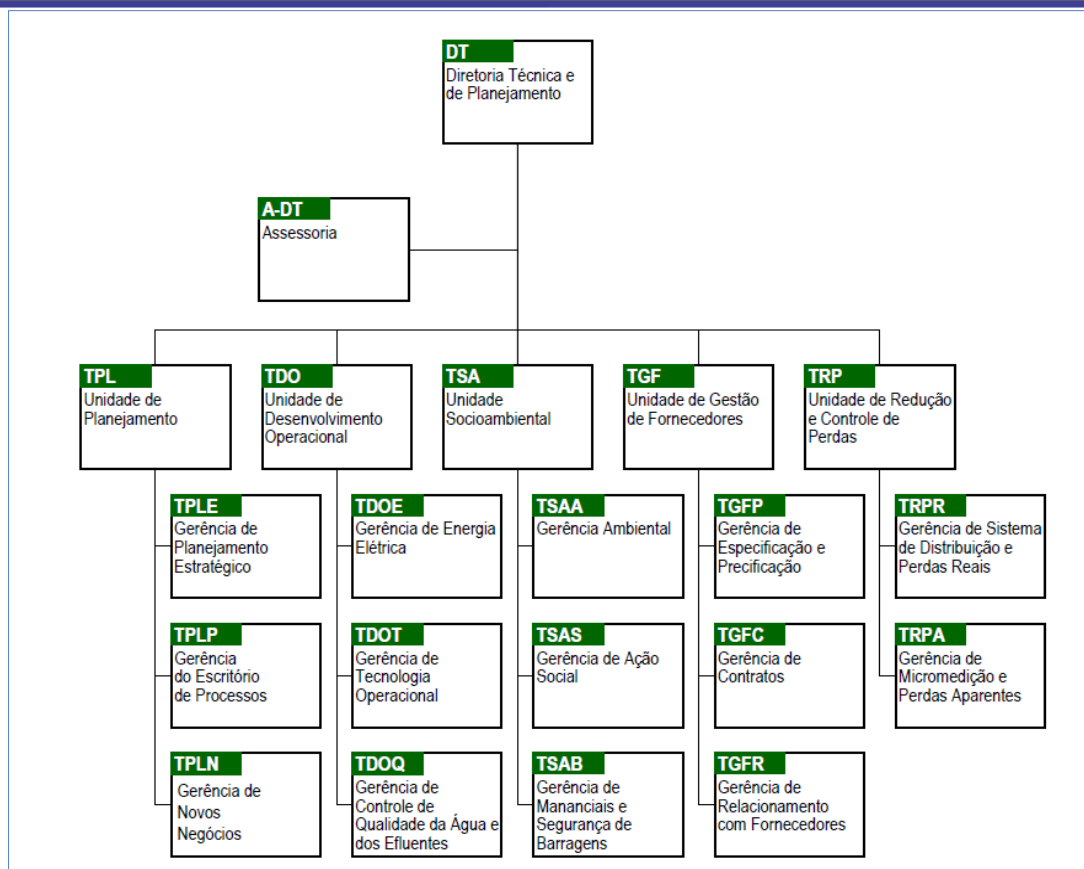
DT
Diretoria Técnica e de Planejamento

A-DT
Assessoria

TPL
Unidade de Planejamento

TDO
Unidade de Desenvolvimento Operacional

TSA
Unidade Socioambiental

TGF
Unidade de Gestão de Fornecedores

TRP
Unidade de Redução e Controle de Perdas

TPLE
Gerência de Planejamento Estratégico

TPLP
Gerência do Escritório de Processos

TPLN
Gerência de Novos Negócios

TDOE
Gerência de Energia Elétrica

TDOT
Gerência de Tecnologia Operacional

TDOQ
Gerência de Controle de Qualidade da Água e dos Efluentes

TSAA
Gerência Ambiental

TSAS
Gerência de Ação Social

TSAB
Gerência de Mananciais e Segurança de Barragens

TGFP
Gerência de Especificação e Precificação

TGFC
Gerência de Contratos

TGFR
Gerência de Relacionamento com Fornecedores

TRPR
Gerência de Sistema de Distribuição e Perdas Reais

TRPA
Gerência de Micromedição e Perdas Aparentes